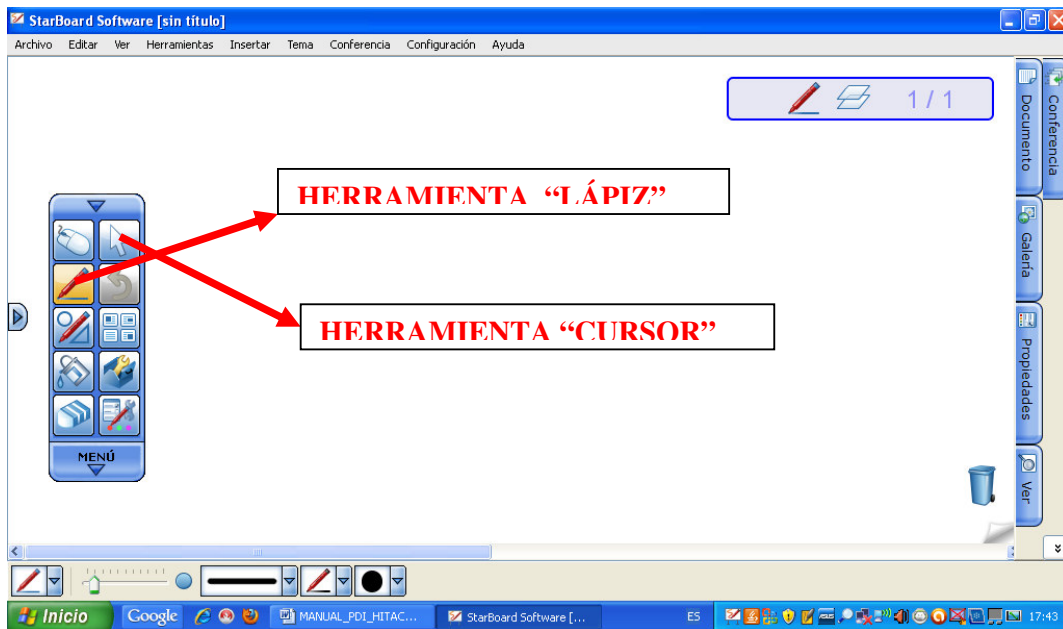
StarBoard Software [sin título]

Archivo Editar Ver Herramientas Insertar Tema Conferencia Configuración Ayuda

1 / 1

Documento

Conferencia

HERRAMIENTA "LÁPIZ"

HERRAMIENTA "CURSOR"

Galería

Propiedades

Ver

MENÚ

Inicio Google MANUAL_PDI_HITAC... StarBoard Software [... ES 17:43